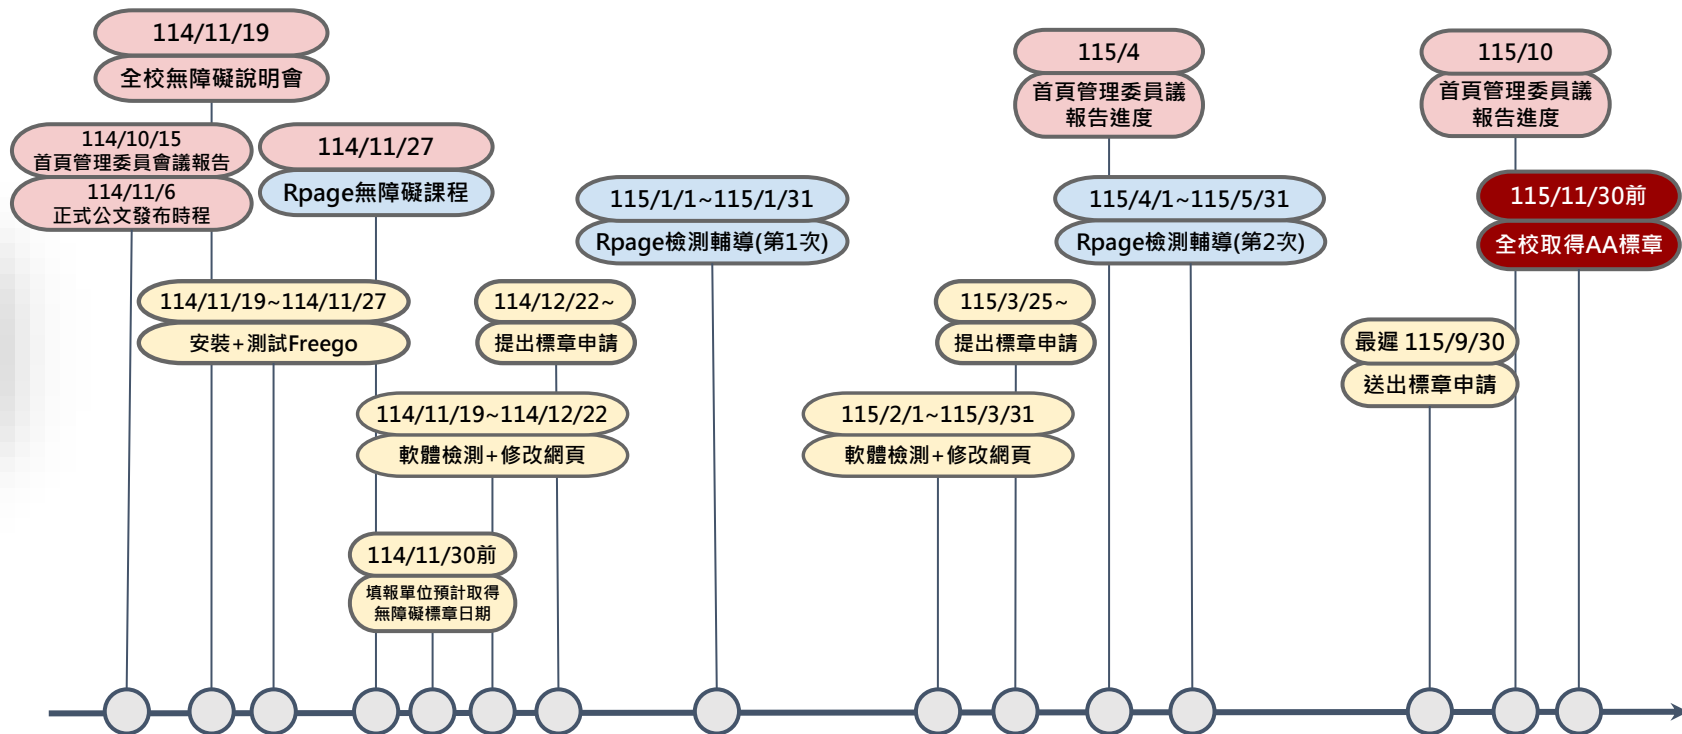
114/11/19
全校無障礙說明會

114/10/15
首頁管理委員會議報告

114/11/6
正式公文發布時程

114/11/27
Rpage無障礙課程

114/11/19~114/11/27
安裝+測試Freego

114/12/22~
提出標章申請

114/11/19~114/12/22
軟體檢測+修改網頁

114/11/30前
填報單位預計取得無障礙標章日期

115/1/1~115/1/31
Rpage檢測輔導(第1次)

115/2/1~115/3/31
軟體檢測+修改網頁

115/3/25~
提出標章申請

115/4
首頁管理委員議報告進度

115/4/1~115/5/31
Rpage檢測輔導(第2次)

最遲 115/9/30
送出標章申請

115/10
首頁管理委員議報告進度

115/11/30前
全校取得AA標章